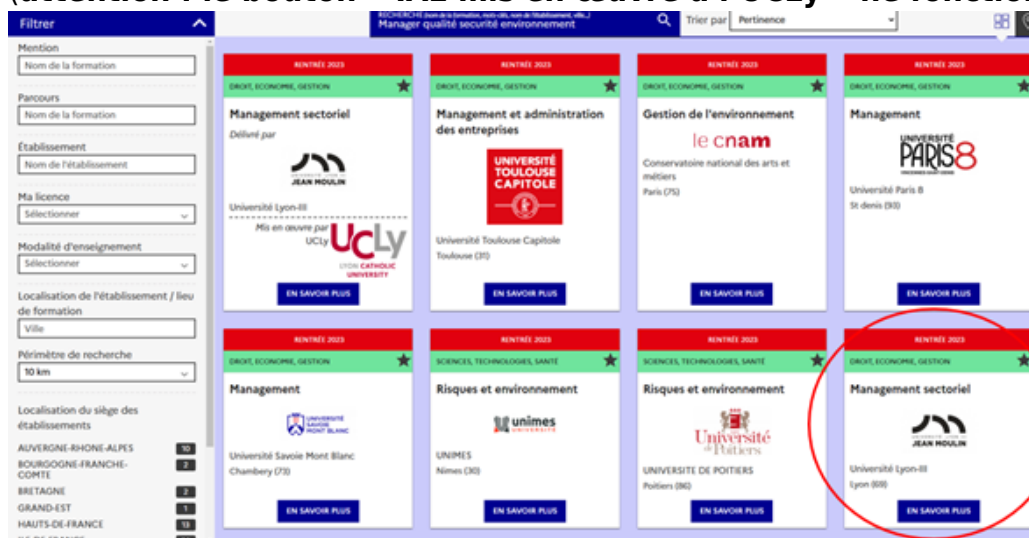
(attention : le bouton "IAE mis en œuvre à l'UCLy" ne fonction

Filtrer

Mention
Nom de la formation

Parcours
Nom de la formation

Établissement
Nom de l'établissement

Ma licence
Sélectionner

Modalité d'enseignement
Sélectionner

Localisation de l'établissement / lieu de formation
Ville

Périmètre de recherche
10 km

Localisation du siège des établissements
AUVERGNE-RHONE-ALPES 10
BOURGOGNE-FRANCHE-COMTE 2
BRETAGNE 2
GRAND-EST 1
HAUTS-DE-FRANCE 13

RECHERCHE (nom de la formation, mots clés, nom de l'établissement, ville...)
Manager qualité sécurité environnement

Trier par Pertinence

RENTRÉE 2023
DROIT, ECONOMIE, GESTION
Management sectoriel
Délivré par
JEAN MOULIN
Université Lyon-III
Mis en œuvre par UCLy
UCLy
LYON CATHOLIC UNIVERSITY
EN SAVOIR PLUS

RENTRÉE 2023
DROIT, ECONOMIE, GESTION
Management et administration des entreprises
UNIVERSITÉ TOULOUSE CAPITOLE
Université Toulouse Capitole
Toulouse (31)
EN SAVOIR PLUS

RENTRÉE 2023
DROIT, ECONOMIE, GESTION
Gestion de l'environnement
le cnam
Conservatoire national des arts et métiers
Paris (75)
EN SAVOIR PLUS

RENTRÉE 2023
DROIT, ECONOMIE, GESTION
Management
UNIVERSITÉ PARIS 8
Université Paris 8
St denis (93)
EN SAVOIR PLUS

RENTRÉE 2023
DROIT, ECONOMIE, GESTION
Management
UNIVERSITÉ SAVOIE MONT BLANC
Université Savoie Mont Blanc
Chambery (73)
EN SAVOIR PLUS

RENTRÉE 2023
SCIENCES, TECHNOLOGIES, SANTÉ
Risques et environnement
unimes
UNIMES
Nimes (30)
EN SAVOIR PLUS

RENTRÉE 2023
SCIENCES, TECHNOLOGIES, SANTÉ
Risques et environnement
Université de Poitiers
UNIVERSITE DE POITIERS
Poitiers (86)
EN SAVOIR PLUS

RENTRÉE 2023
DROIT, ECONOMIE, GESTION
Management sectoriel
JEAN MOULIN
Université Lyon-III
Lyon (69)
EN SAVOIR PLUS